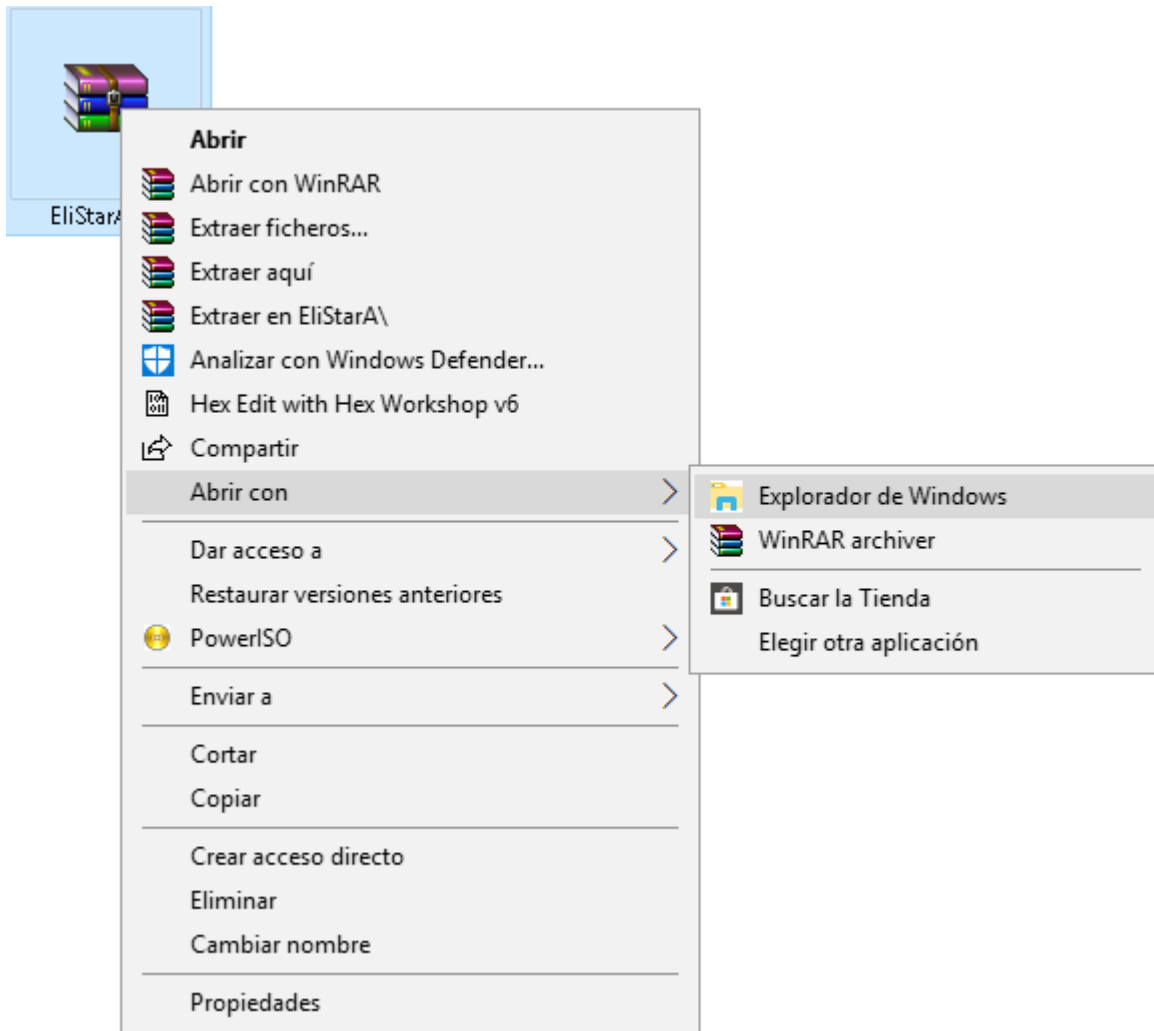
EliStarA

Abrir
Abrir con WinRAR
Extraer ficheros...
Extraer aquí
Extraer en EliStarA\
Analizar con Windows Defender...
Hex Edit with Hex Workshop v6
Compartir
Abrir con
Dar acceso a
Restaurar versiones anteriores
PowerISO
Enviar a
Cortar
Copiar
Crear acceso directo
Eliminar
Cambiar nombre
Propiedades

Explorador de Windows
WinRAR archiver
Buscar la Tienda
Elegir otra aplicación